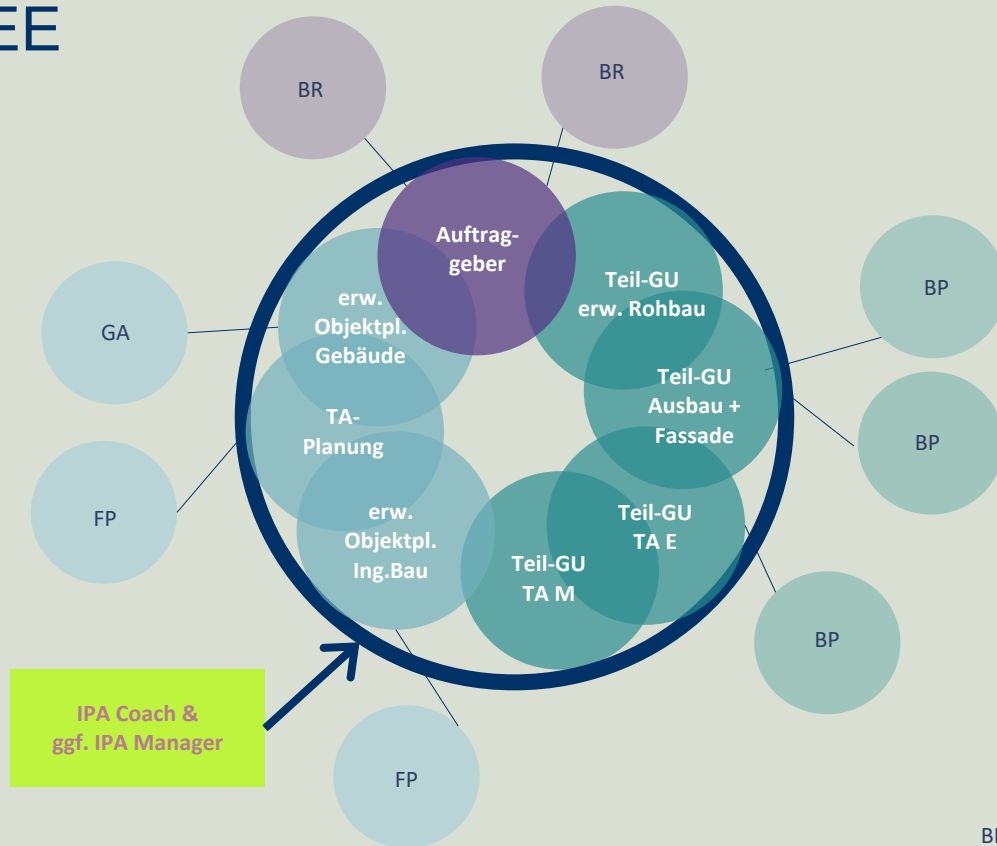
EE

BR

BR

Auftraggeber

Teil-GU erw. Rohbau

BP

GA

erw. Objektpl. Gebäude

Teil-GU Ausbau + Fassade

BP

TA-Planung

FP

erw. Objektpl. Ing.Bau

Teil-GU TA E

Teil-GU TA M

BP

IPA Coach & ggf. IPA Manager

FP

BI